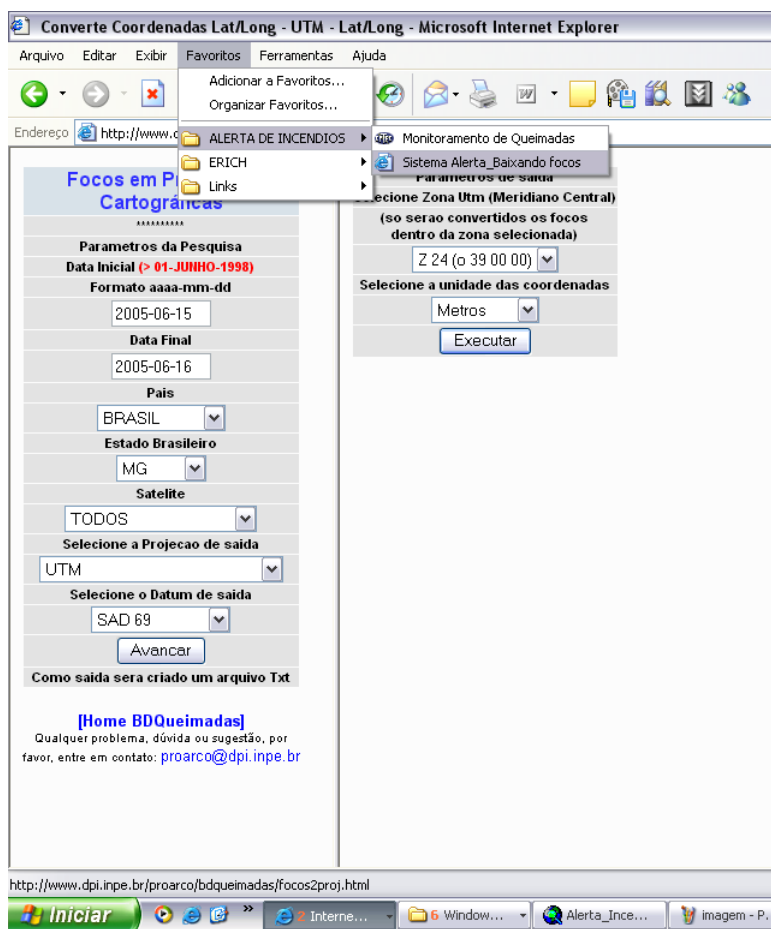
Converte Coordenadas Lat/Long - UTM - Lat/Long - Microsoft Internet Explorer

Arquivo Editar Exibir Favoritos Ferramentas Ajuda

Adicionar a Favoritos...
Organizar Favoritos...

ALERTA DE INCENDIOS
ERICH
Links

Monitoramento de Queimadas
Sistema Alerta_Baixando focos

Endereço http://www.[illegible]

Focos em P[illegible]
Cartográficas

Parametros da Pesquisa
Data Inicial (> 01-JUNHO-1998)
Formato aaaa-mm-dd
2005-06-15
Data Final
2005-06-16
Pais
BRASIL
Estado Brasileiro
MG
Satelite
TODOS
Selecione a Projecao de saida
UTM
Selecione o Datum de saida
SAD 69
Avancar
Como saida sera criado um arquivo Txt

[Home BDQueimadas]
Qualquer problema, dúvida ou sugestão, por favor, entre em contato: proarco@dpi.inpe.br

Parametros de saida
Selecione Zona Utm (Meridiano Central)
(so serao convertidos os focos dentro da zona selecionada)
Z 24 (o 39 00 00)
Selecione a unidade das coordenadas
Metros
Executar

http://www.dpi.inpe.br/proarco/bdqueimadas/focos2proj.html

Iniciar
2 Interne...
6 Window...
Alerta_Ince...
imagem - P.